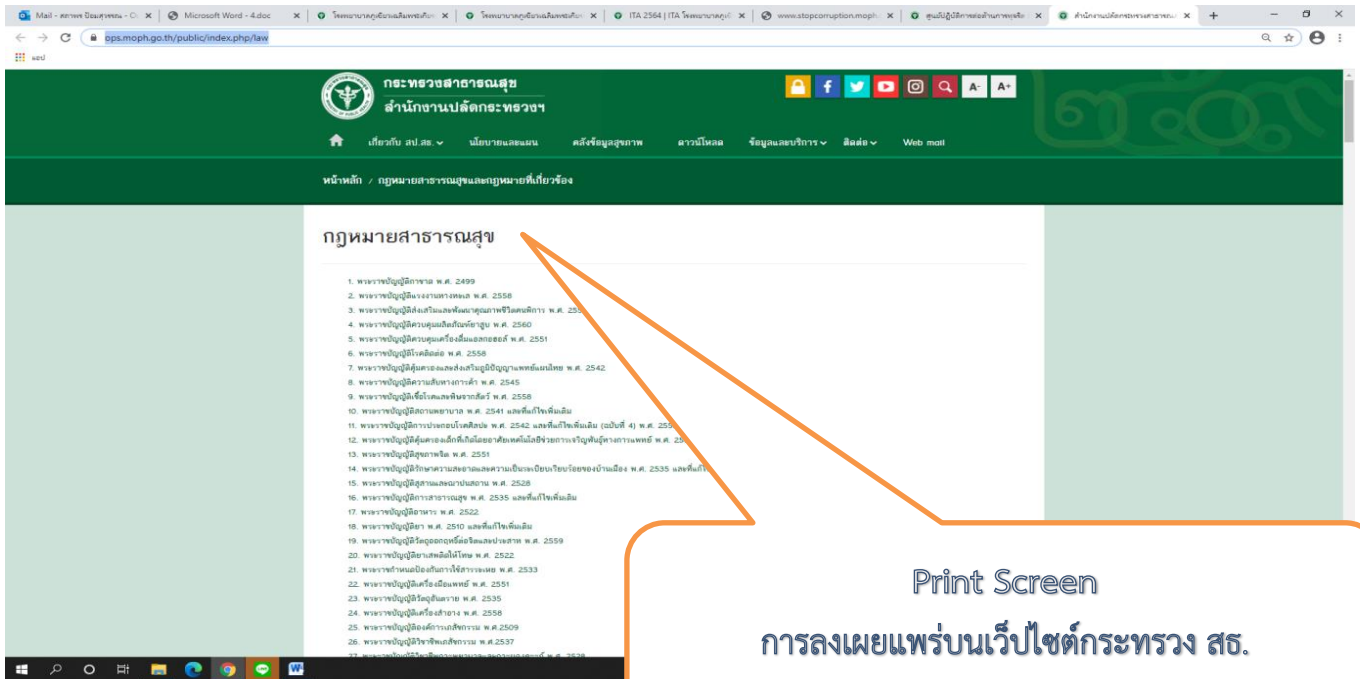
Mail - ศกาพร ปียมสุวรรณ - O ×
Microsoft Word - 4.doc ×
โรงพยาบาลศูนย์ขอนแก่นเฉลิมพระเกียรติ ×
โรงพยาบาลศูนย์ขอนแก่นเฉลิมพระเกียรติ ×
ITA 2564 | ITA โรงพยาบาลศูนย์ ×
www.stopcorruption.moph ×
ศูนย์ปฏิบัติการต่อต้านการทุจริต ×
สำนักงานปลัดกระทรวงสาธารณสุข ×

ops.moph.go.th/public/index.php/law

แอป

กระทรวงสาธารณสุข
สำนักงานปลัดกระทรวงฯ

A- A+

เกี่ยวกับ สป.สธ. นโยบายและแผน คลังข้อมูลสุขภาพ ดาวน์โหลด ข้อมูลและบริการ ติดต่อ Web mail

หน้าหลัก / กฎหมายสาธารณสุขและกฎหมายที่เกี่ยวข้อง

กฎหมายสาธารณสุข

1. พระราชบัญญัติกาชาด พ.ศ. 2499
2. พระราชบัญญัติแรงงานทางทะเล พ.ศ. 2558
3. พระราชบัญญัติส่งเสริมและพัฒนาคุณภาพชีวิตคนพิการ พ.ศ. 255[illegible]
4. พระราชบัญญัติควบคุมผลิตภัณฑ์ยาสูบ พ.ศ. 2560
5. พระราชบัญญัติควบคุมเครื่องดื่มแอลกอฮอล์ พ.ศ. 2551
6. พระราชบัญญัติโรคติดต่อ พ.ศ. 2558
7. พระราชบัญญัติคุ้มครองและส่งเสริมภูมิปัญญาการแพทย์แผนไทย พ.ศ. 2542
8. พระราชบัญญัติความลับทางการค้า พ.ศ. 2545
9. พระราชบัญญัติเชื้อโรคและพิษจากสัตว์ พ.ศ. 2558
10. พระราชบัญญัติสถานพยาบาล พ.ศ. 2541 และที่แก้ไขเพิ่มเติม
11. พระราชบัญญัติการประกอบโรคศิลปะ พ.ศ. 2542 และที่แก้ไขเพิ่มเติม (ฉบับที่ 4) พ.ศ. 255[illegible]
12. พระราชบัญญัติคุ้มครองเด็กที่เกิดโดยอาศัยเทคโนโลยีช่วยการเจริญพันธุ์ทางการแพทย์ พ.ศ. 25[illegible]
13. พระราชบัญญัติสุขภาพจิต พ.ศ. 2551
14. พระราชบัญญัติรักษาความสะอาดและความเป็นระเบียบเรียบร้อยของบ้านเมือง พ.ศ. 2535 และที่แก้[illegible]
15. พระราชบัญญัติสุสานและฌาปนสถาน พ.ศ. 2528
16. พระราชบัญญัติการสาธารณสุข พ.ศ. 2535 และที่แก้ไขเพิ่มเติม
17. พระราชบัญญัติอาหาร พ.ศ. 2522
18. พระราชบัญญัติยา พ.ศ. 2510 และที่แก้ไขเพิ่มเติม
19. พระราชบัญญัติวัตถุออกฤทธิ์ต่อจิตและประสาท พ.ศ. 2559
20. พระราชบัญญัติยาเสพติดให้โทษ พ.ศ. 2522
21. พระราชกำหนดป้องกันการใช้สารระเหย พ.ศ. 2533
22. พระราชบัญญัติเครื่องมือแพทย์ พ.ศ. 2551
23. พระราชบัญญัติวัตถุอันตราย พ.ศ. 2535
24. พระราชบัญญัติเครื่องสำอาง พ.ศ. 2558
25. พระราชบัญญัติองค์การเภสัชกรรม พ.ศ.2509
26. พระราชบัญญัติวิชาชีพเภสัชกรรม พ.ศ.2537
27. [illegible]

Print Screen
การลงเผยแพร่บนเว็ปไซต์กระทรวง สธ.